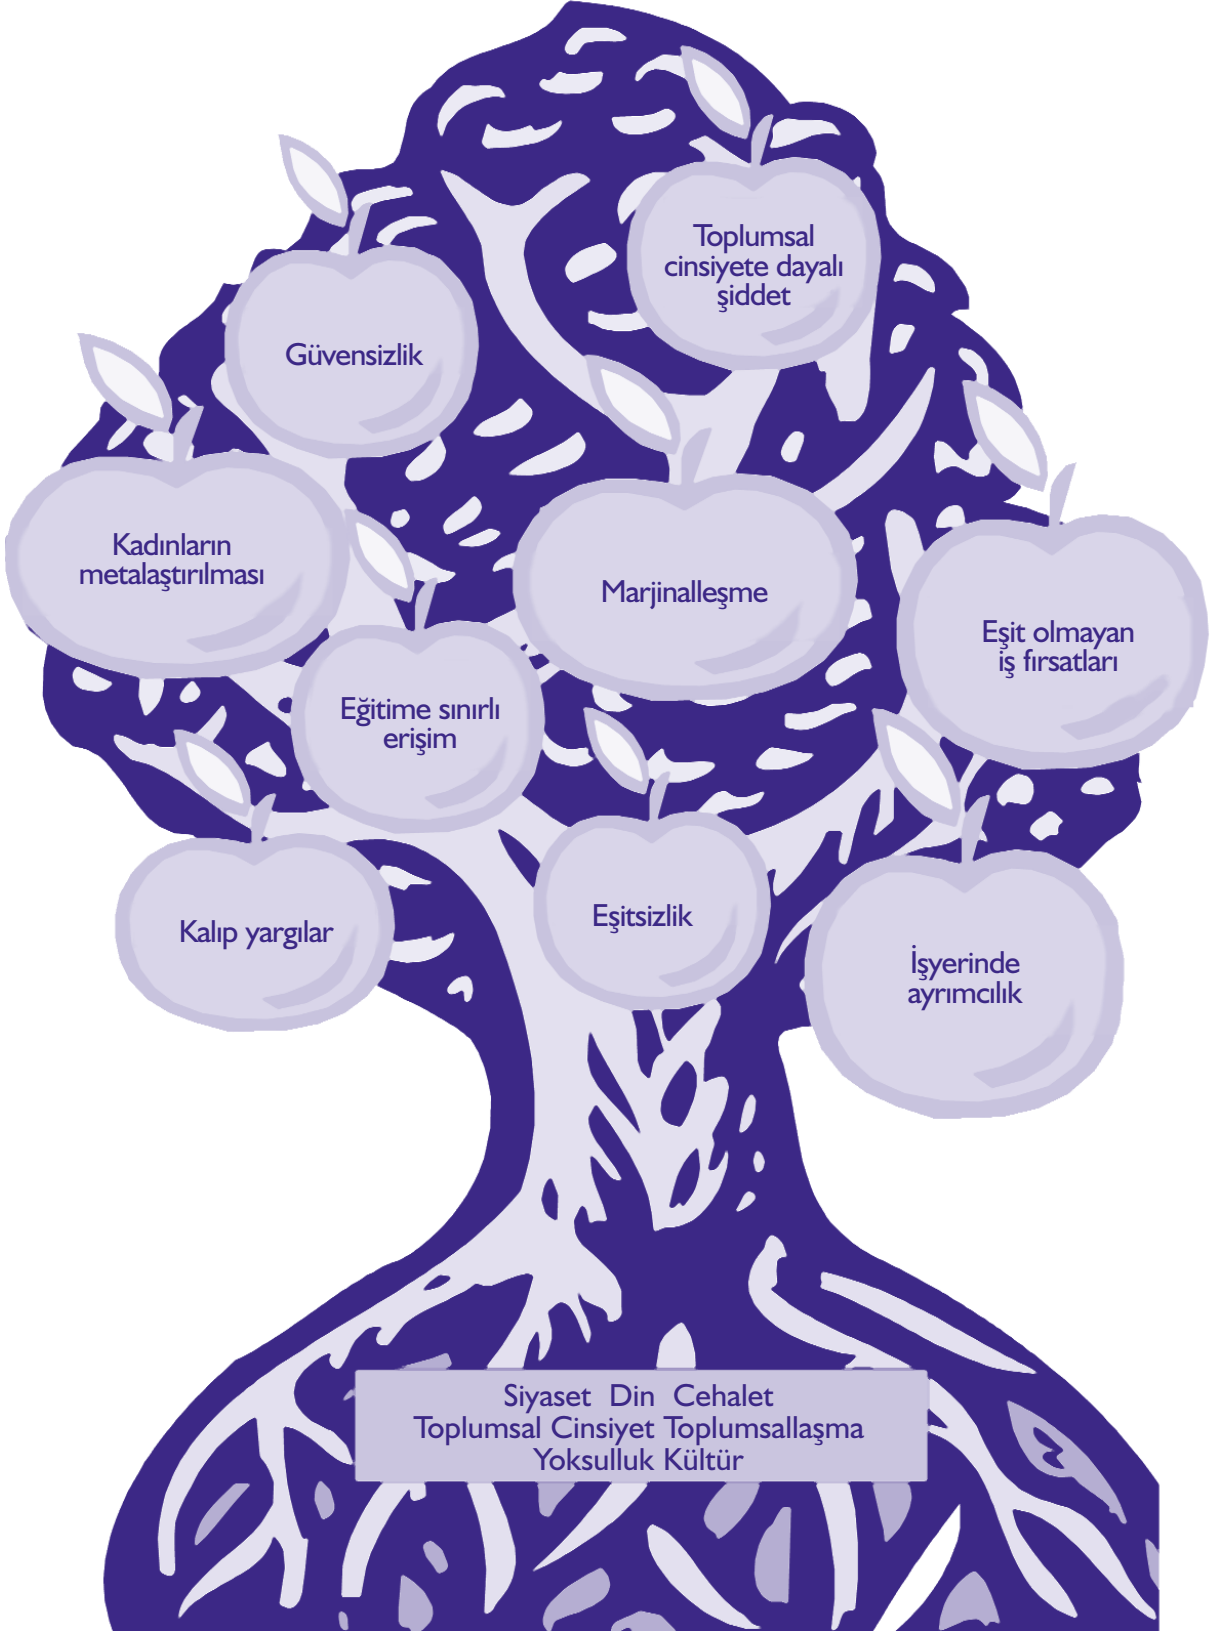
Toplumsal cinsiyete dayalı şiddet

Güvensizlik

Kadınların metalaştırılması

Marjinalleşme

Eşit olmayan iş fırsatları

Eğitime sınırlı erişim

Kalıp yargılar

Eşitsizlik

İşyerinde ayrımcılık

Siyaset Din Cehalet
Toplumsal Cinsiyet Toplumsallaşma
Yoksulluk Kültür